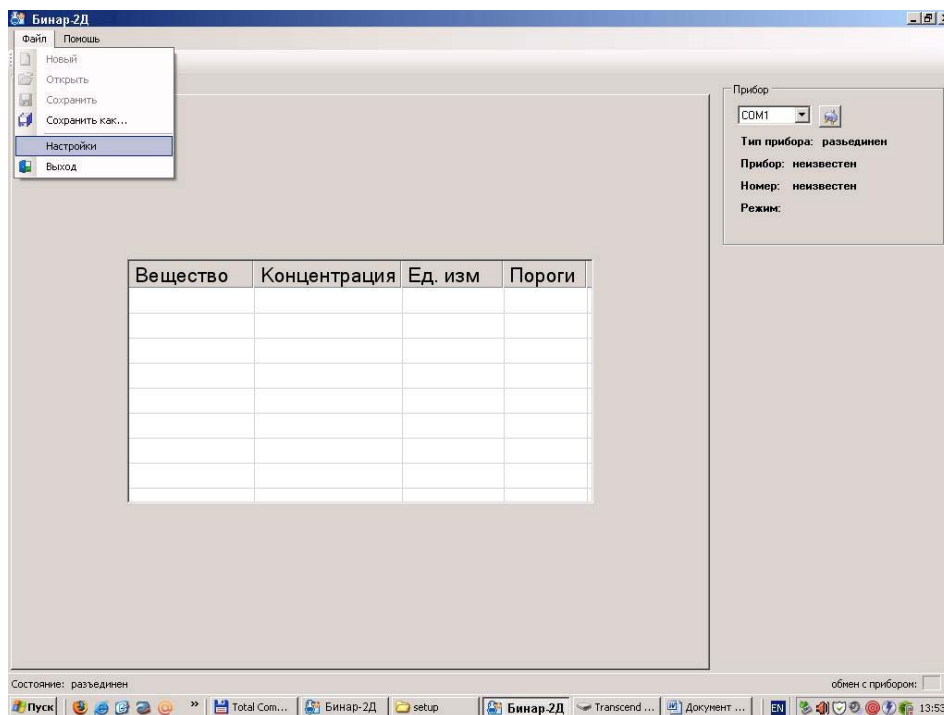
Бинар-2Д

Файл Помощь

Новый
Открыть
Сохранить
Сохранить как...
Настройки
Выход

Прибор
COM1
Тип прибора: разьединен
Прибор: неизвестен
Номер: неизвестен
Режим:

| Вещество | Концентрация | Ед. изм | Пороги |
|---|---|---|---|
| | | | |
| | | | |
| | | | |
| | | | |
| | | | |
| | | | |
| | | | |
| | | | |

Состояние: разъединен
обмен с прибором:

Пуск » Total Com... Бинар-2Д setup Бинар-2Д Transcend ... Документ ... EN 13:53